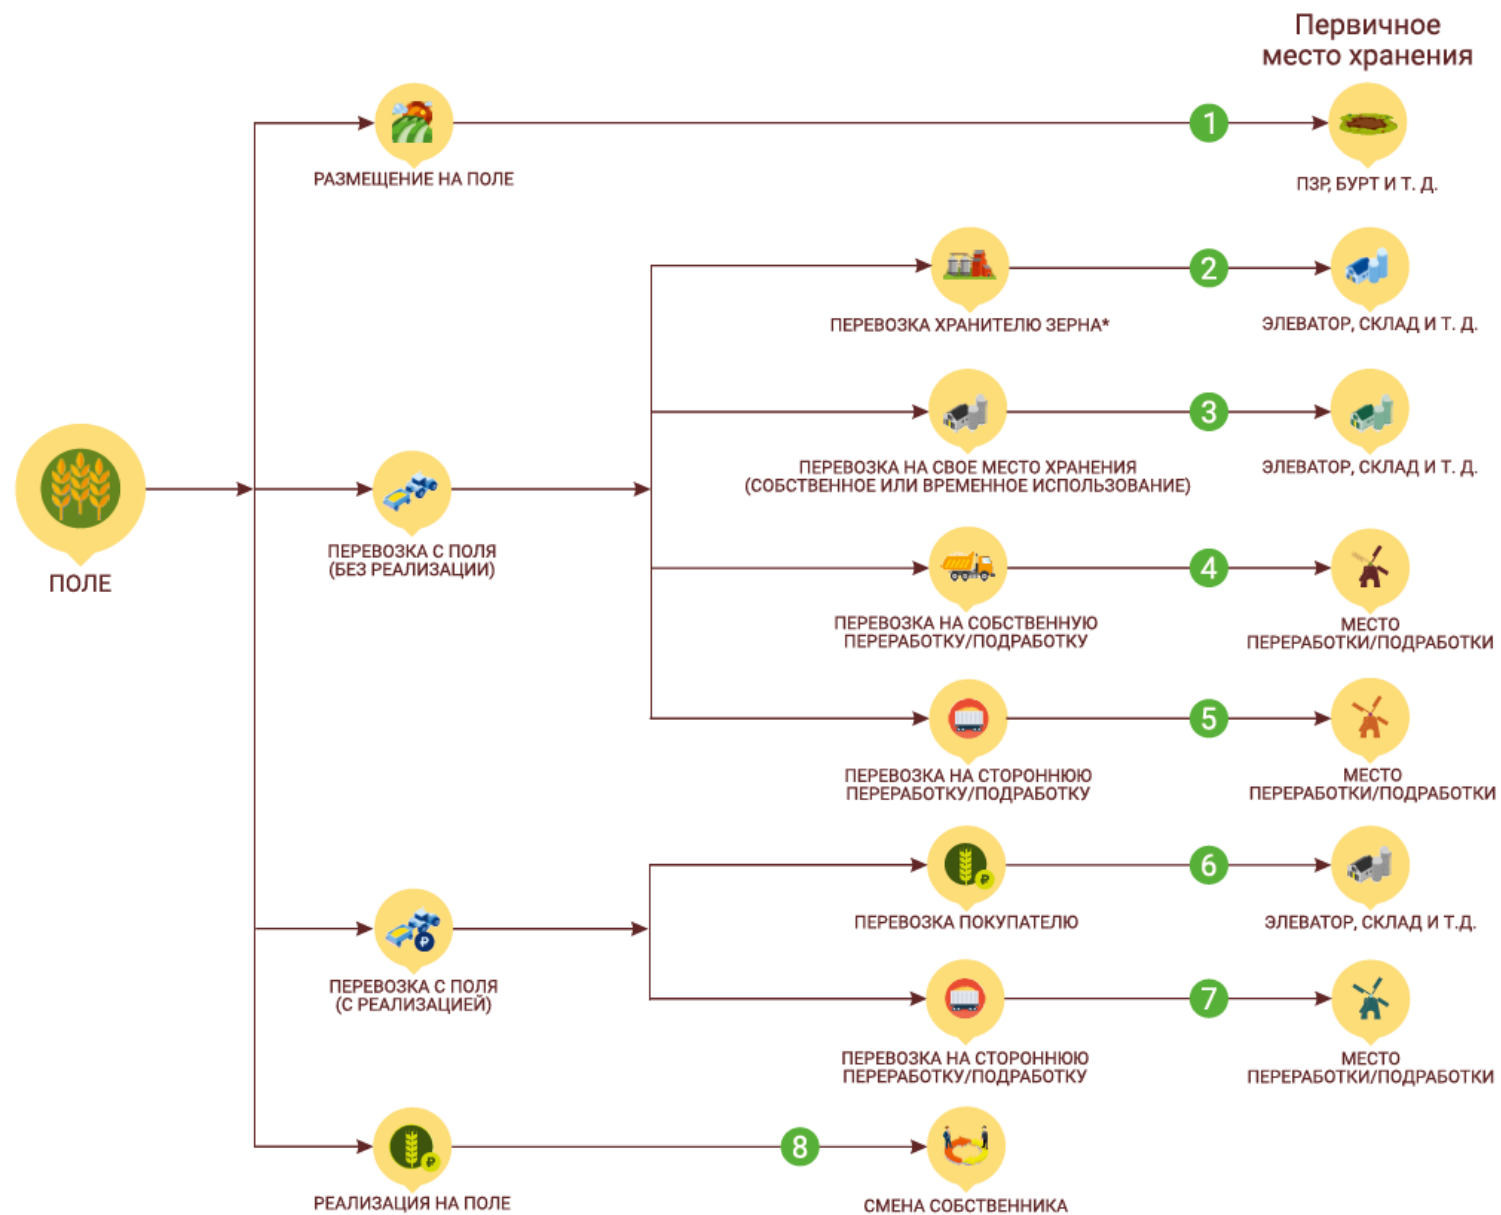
Первичное место хранения

ПОЛЕ

РАЗМЕЩЕНИЕ НА ПОЛЕ

1

ПЗР, БУРТ И Т. Д.

ПЕРЕВОЗКА С ПОЛЯ (БЕЗ РЕАЛИЗАЦИИ)

ПЕРЕВОЗКА ХРАНИТЕЛЮ ЗЕРНА*

2

ЭЛЕВАТОР, СКЛАД И Т. Д.

ПЕРЕВОЗКА НА СВОЕ МЕСТО ХРАНЕНИЯ (СОБСТВЕННОЕ ИЛИ ВРЕМЕННОЕ ИСПОЛЬЗОВАНИЕ)

3

ЭЛЕВАТОР, СКЛАД И Т. Д.

ПЕРЕВОЗКА НА СОБСТВЕННУЮ ПЕРЕРАБОТКУ/ПОДРАБОТКУ

4

МЕСТО ПЕРЕРАБОТКИ/ПОДРАБОТКИ

ПЕРЕВОЗКА НА СТОРОННЮЮ ПЕРЕРАБОТКУ/ПОДРАБОТКУ

5

МЕСТО ПЕРЕРАБОТКИ/ПОДРАБОТКИ

ПЕРЕВОЗКА С ПОЛЯ (С РЕАЛИЗАЦИЕЙ)

ПЕРЕВОЗКА ПОКУПАТЕЛЮ

6

ЭЛЕВАТОР, СКЛАД И Т.Д.

ПЕРЕВОЗКА НА СТОРОННЮЮ ПЕРЕРАБОТКУ/ПОДРАБОТКУ

7

МЕСТО ПЕРЕРАБОТКИ/ПОДРАБОТКИ

РЕАЛИЗАЦИЯ НА ПОЛЕ

8

СМЕНА СОБСТВЕННИКА